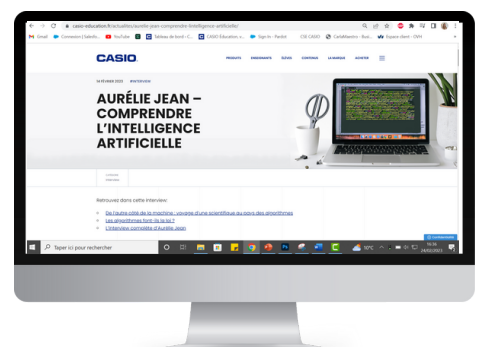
casio-education.fr/actualites/aurelie-jean-comprendre-lintelligence-artificielle/

Gmail Connexion | Selectio... YouTube Tableau de bord - C... CASIO Education :: ... Sign In - Padlet CSE CASIO CaféMaestro - Rest... Espace client - OVH

CASIO

PRODUITS ENSEIGNANTS ÉLÈVES CONTENUS LA MARQUE ACHETER

14 FÉVRIER 2023 #INTERVIEW

AURÉLIE JEAN – COMPRENDRE L'INTELLIGENCE ARTIFICIELLE

Lecture Interview

Retrouvez dans cette interview:

De l'autre côté de la machine : voyage d'une scientifique au pays des algorithmes
Les algorithmes font-ils la loi ?
L'interview complète d'Aurélie Jean

Taper ici pour rechercher

16°C

16:36
24/02/2023